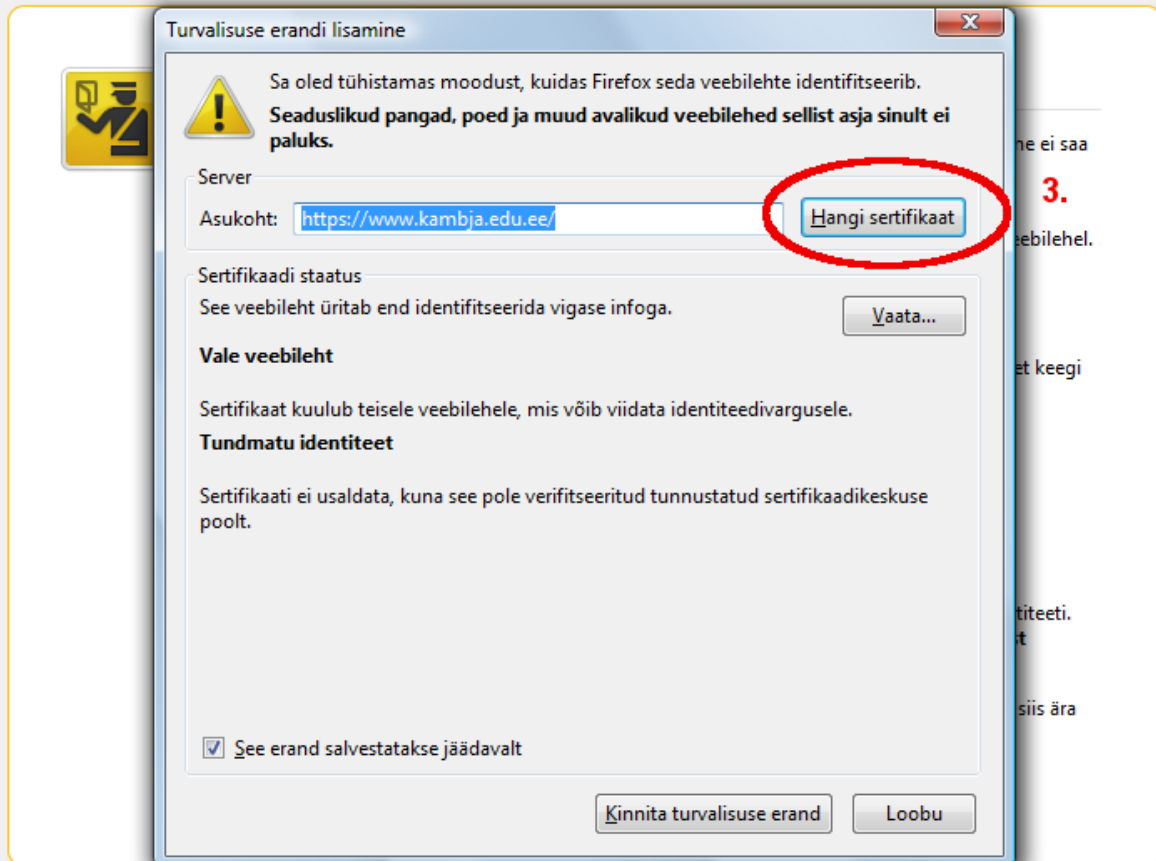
Turvalisuse erandi lisamine

Sa oled tühistamas moodust, kuidas Firefox seda veebilehte identifitseerib.

**Seaduslikud pangad, poed ja muud avalikud veebilehed sellist asja sinult ei paluks.**

Server

Asukoht: https://www.kambja.edu.ee/

Hangi sertifikaat

3.

Sertifikaadi staatus

See veebileht üritab end identifitseerida vigase infoga.

Vaata...

**Vale veebileht**

Sertifikaat kuulub teisele veebilehele, mis võib viidata identiteedivargusele.

**Tundmatu identiteet**

Sertifikaati ei usaldata, kuna see pole verifitseeritud tunnustatud sertifikaadikeskuse poolt.

See erand salvestatakse jäädavalt

Kinnita turvalisuse erand

Loobu

ne ei saa

ebilehel.

et keegi

titeeti.

t

siis ära